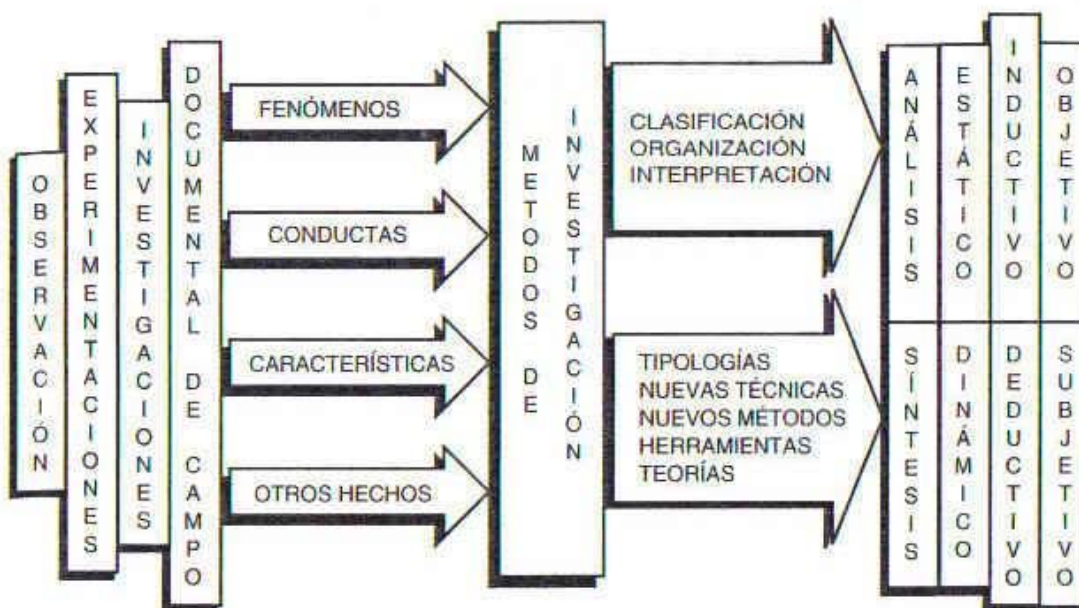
OBSERVACIÓN

EXPERIMENTACIONES

INVESTIGACIONES

DOCUMENTAL DE CAMPO

FENÓMENOS

CONDUCTAS

CARACTERÍSTICAS

OTROS HECHOS

METODOS DE INVESTIGACIÓN

CLASIFICACIÓN
ORGANIZACIÓN
INTERPRETACIÓN

TIPOLOGÍAS
NUEVAS TÉCNICAS
NUEVOS MÉTODOS
HERRAMIENTAS
TEORÍAS

ANÁLISIS

ESTÁTICO

INDUCTIVO

OBJETIVO

SÍNTESIS

DINÁMICO

DEDUCTIVO

SUBJETIVO